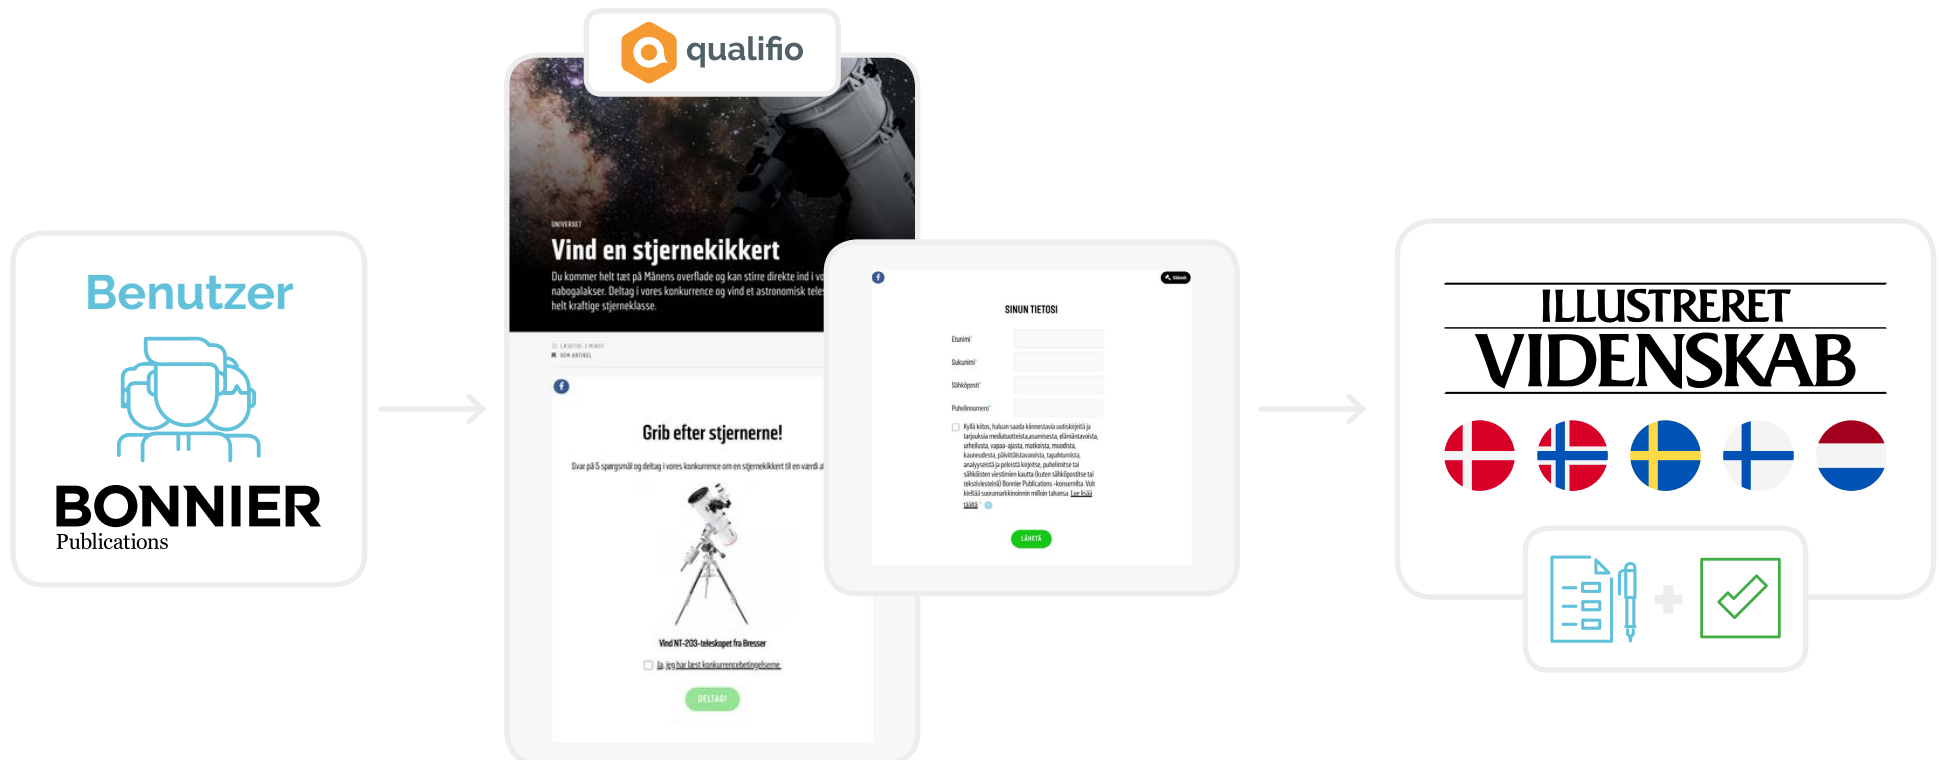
Benutzer

BONNIER
Publications

qualifio

UNIVERSET

Vind en stjernekikkert

Du kommer helt tæt på Månens overflade og kan stirre direkte ind i vo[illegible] nabogalakser. Deltag i vores konkurrence og vind et astronomisk tele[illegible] helt kraftige stjerneklasse.

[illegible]

Grib efter stjernerne!

Svar på 5 spørgsmål og deltag i vores konkurrence om en stjernekikkert til en værdi a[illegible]

Vind NT-203-teleskopet fra Bresser

Ja, jeg har læst konkurrencebetingelserne.

DELTAG!

SINUN TIETOSI

Etunimi*

Sukunimi*

Sähköposti*

Puhelinnumero*

Kyllä kiitos, haluan saada kiinnostavia uutiskirjeitä ja tarjouksia mediatuotteista,asumisesta, elämäntavoista, urheilusta, vapaa-ajasta, matkoista, muodista, kauneudesta, päivittäistavaroista, tapahtumista, analyyseistä ja peleistä kirjeitse, puhelimitse tai sähköisten viestimien kautta (kuten sähköpostitse tai tekstiviesteinä) Bonnier Publications -konsernilta. Voit kieltää suoramarkkinoinnin milloin tahansa. Lue lisää täältä

LÄHETÄ

ILLUSTRERET
VIDENSKAB